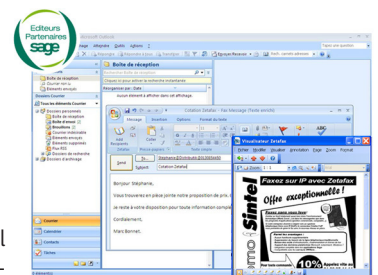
Editeurs Partenaires sage

Boîte de réception

Citation Zetafax - Fax Message (Texte enrichi)

Message Insérer Options Format du texte

Envoyer

Citation Zetafax

Bonjour Stéphanie,

Vous trouverez en pièce jointe notre proposition de prix.

Je reste à votre disposition pour toute information complé

Cordialement,

Marc Bonnet.

Visualiseur Zetafax

Faxez sur IP avec Zetafax

Offre exceptionnelle !

10%

Courrier

Calendrier

Contacts

Tâches

Boîte de réception

Courrier indésirable

Éléments envoyés

Éléments supprimés

Brouillons

Boîte d'envoi

Dossiers de recherche